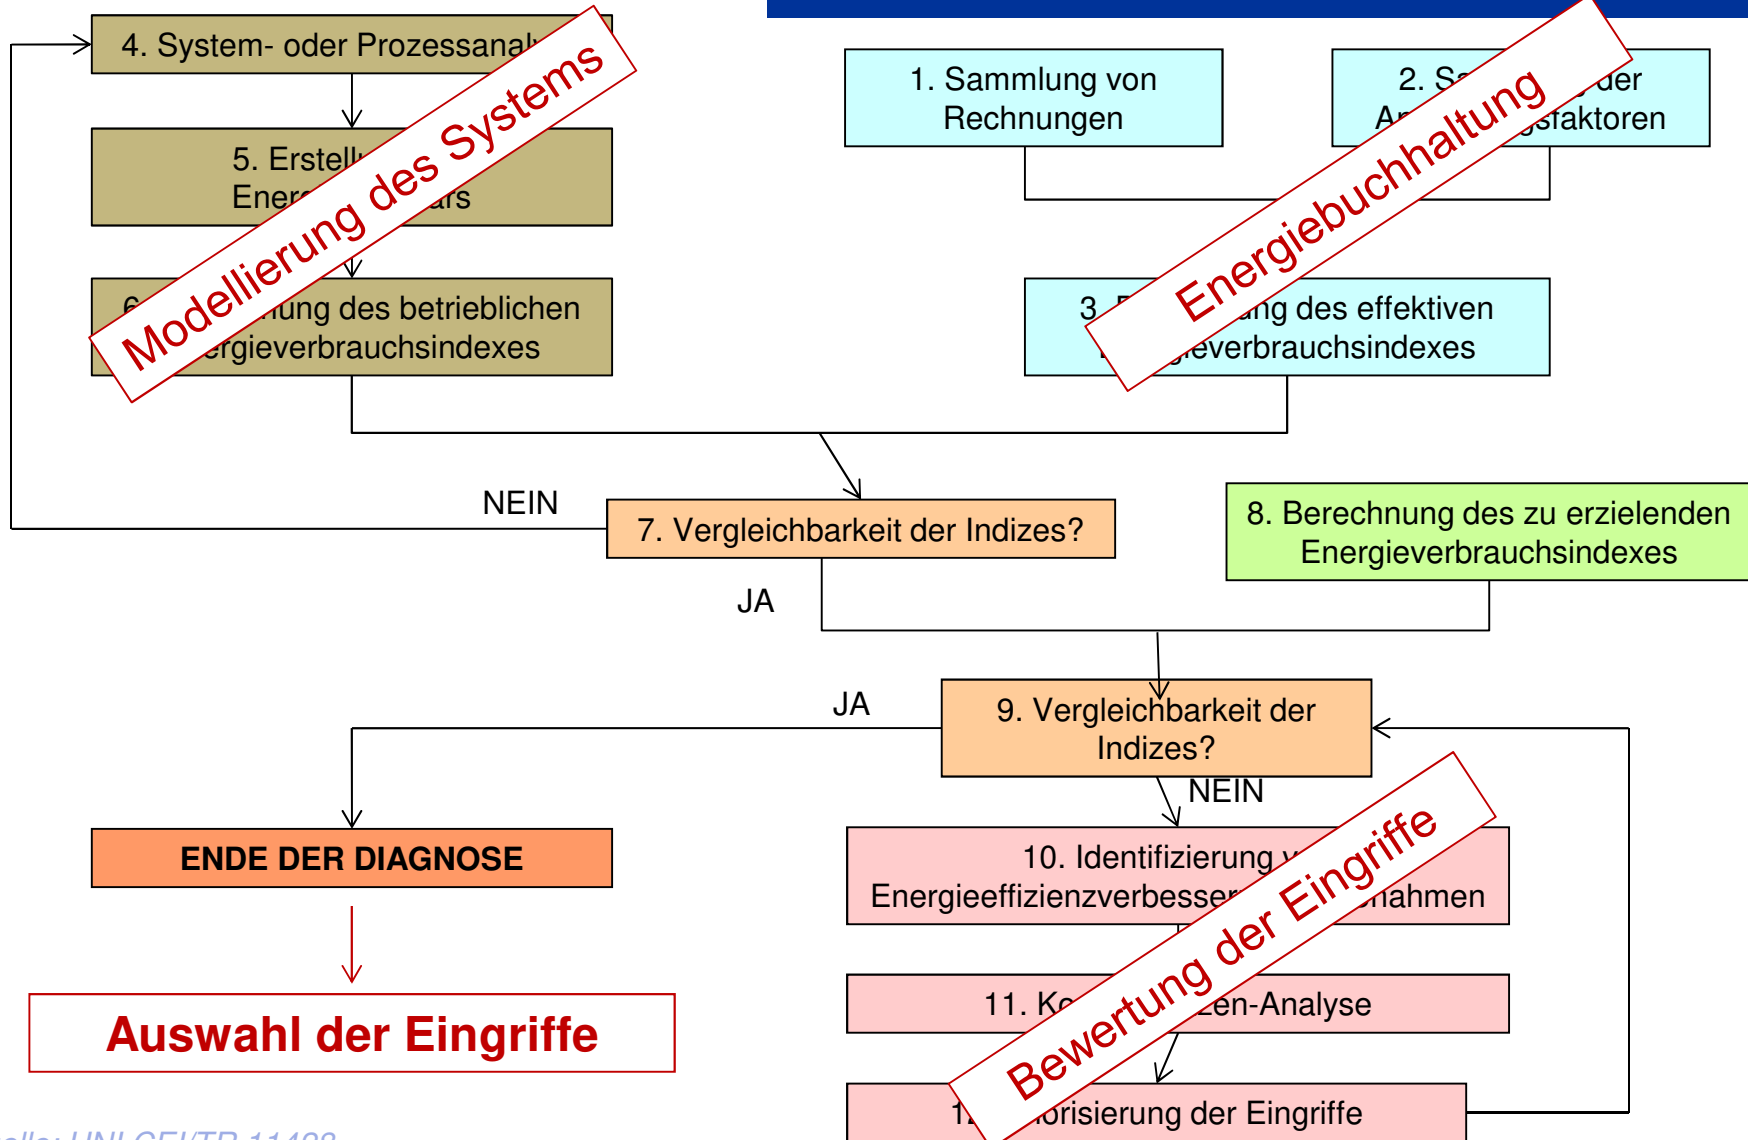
4. System- oder Prozessanal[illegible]

5. Erstell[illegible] Ener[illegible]ars

6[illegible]ung des betrieblichen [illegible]ergieverbrauchsindexes

Modellierung des Systems

1. Sammlung von Rechnungen

2. Sa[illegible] der A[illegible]sfaktoren

3. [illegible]ng des effektiven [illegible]ieverbrauchsindexes

Energiebuchhaltung

NEIN

7. Vergleichbarkeit der Indizes?

JA

8. Berechnung des zu erzielenden Energieverbrauchsindexes

JA

9. Vergleichbarkeit der Indizes?

NEIN

ENDE DER DIAGNOSE

10. Identifizierung v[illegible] Energieeffizienzverbesser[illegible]nahmen

11. Ko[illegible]en-Analyse

1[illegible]orisierung der Eingriffe

Bewertung der Eingriffe

Auswahl der Eingriffe

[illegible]lle: UNI CEI/TR 11428